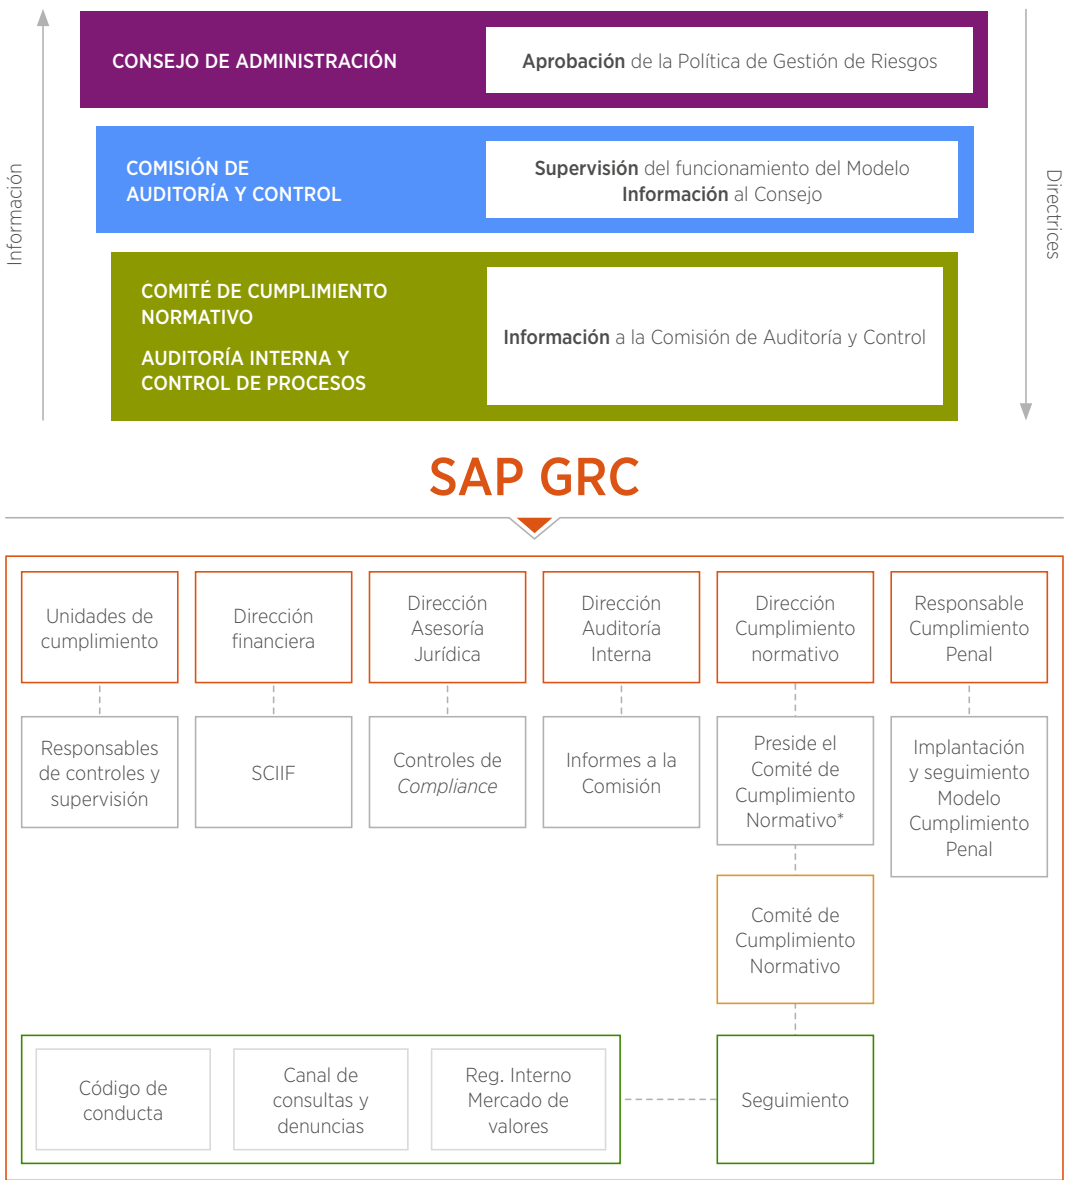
Información

CONSEJO DE ADMINISTRACIÓN

Aprobación de la Política de Gestión de Riesgos

COMISIÓN DE AUDITORÍA Y CONTROL

Supervisión del funcionamiento del Modelo
Información al Consejo

COMITÉ DE CUMPLIMIENTO NORMATIVO

AUDITORÍA INTERNA Y CONTROL DE PROCESOS

Información a la Comisión de Auditoría y Control

Directrices

SAP GRC

Unidades de cumplimiento

Dirección financiera

Dirección Asesoría Jurídica

Dirección Auditoría Interna

Dirección Cumplimiento normativo

Responsable Cumplimiento Penal

Responsables de controles y supervisión

SCIIF

Controles de *Compliance*

Informes a la Comisión

Preside el Comité de Cumplimiento Normativo*

Implantación y seguimiento Modelo Cumplimiento Penal

Comité de Cumplimiento Normativo

Código de conducta

Canal de consultas y denuncias

Reg. Interno Mercado de valores

Seguimiento